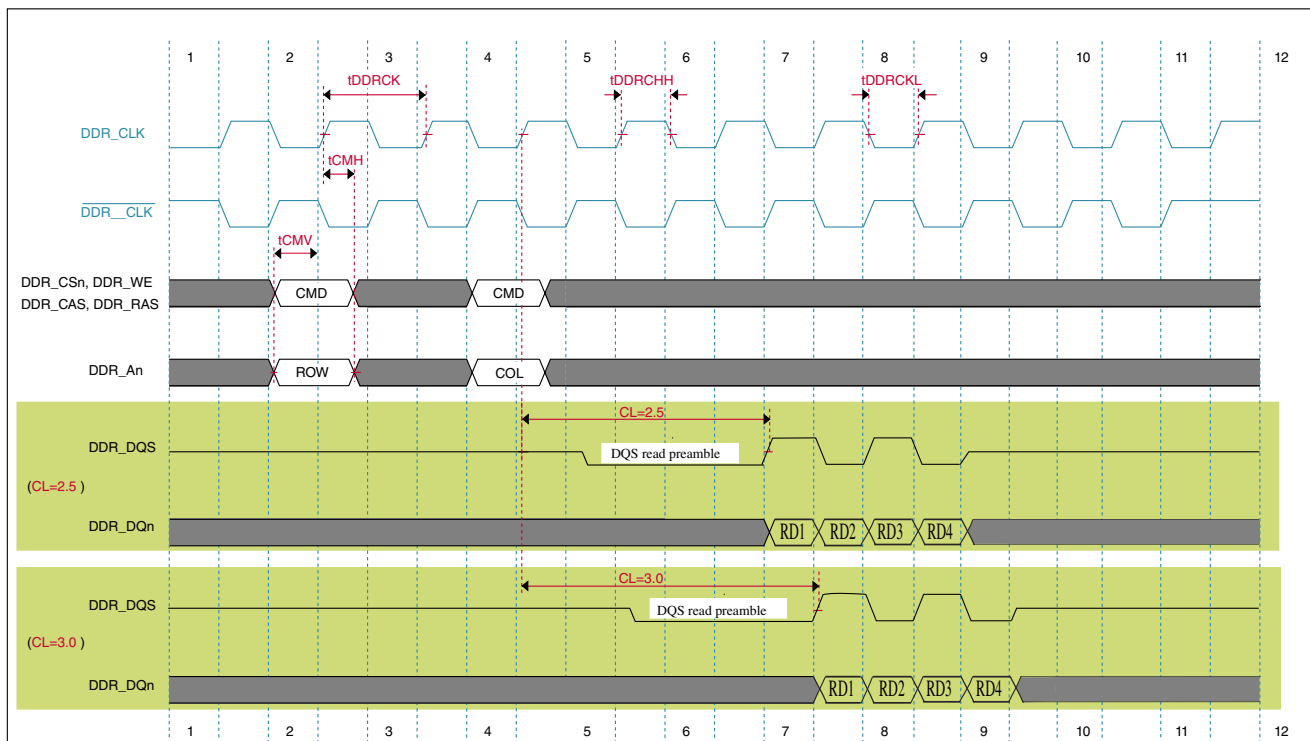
1 2 3 4 5 6 7 8 9 10 11 12

tDDRCK

tDDRCHH

tDDRCKL

DDR_CLK

tCMH

$\overline{\text{DDR\_\_CLK}}$

tCMV

DDR_CSn, DDR_WE
DDR_CAS, DDR_RAS

CMD

CMD

DDR_An

ROW

COL

CL=2.5

DDR_DQS

DQS read preamble

(CL=2.5 )

DDR_DQn

RD1 RD2 RD3 RD4

CL=3.0

DDR_DQS

DQS read preamble

(CL=3.0 )

DDR_DQn

RD1 RD2 RD3 RD4

1 2 3 4 5 6 7 8 9 10 11 12